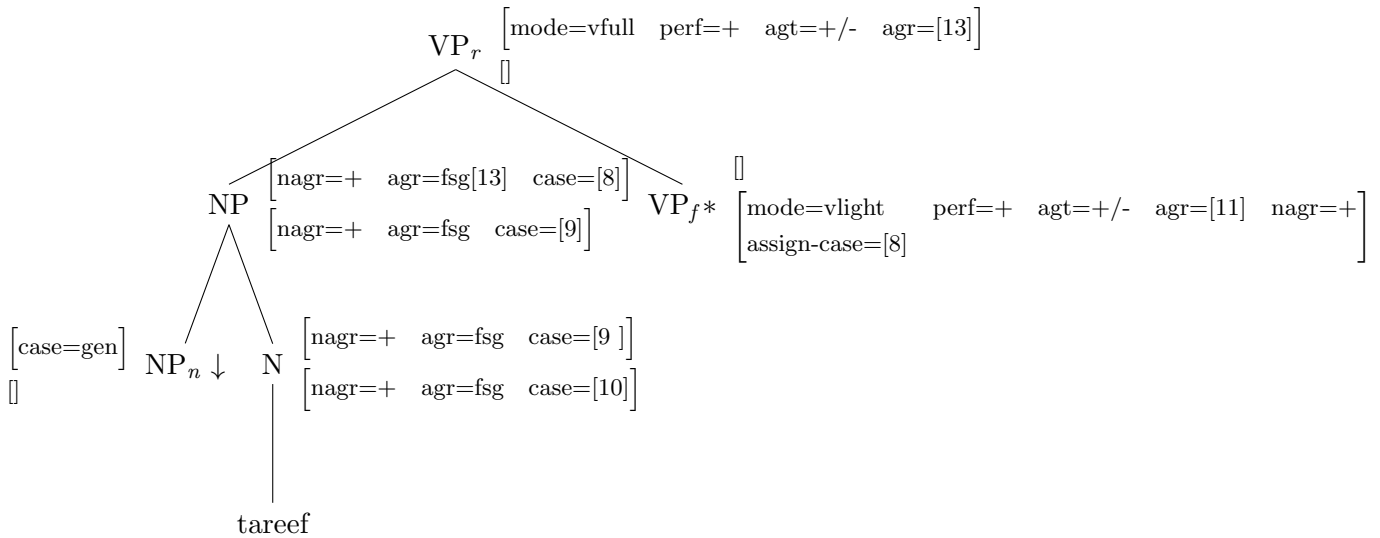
$\text{VP}_r$ [mode=vfull perf=+ agt=+/- agr=[13]]
[]

NP [nagr=+ agr=fsg[13] case=[8]]
[nagr=+ agr=fsg case=[9]]

[]
$\text{VP}_f*$ [mode=vlight perf=+ agt=+/- agr=[11] nagr=+ assign-case=[8]]

[case=gen]
[]
$\text{NP}_n\downarrow$

N [nagr=+ agr=fsg case=[9 ]]
[nagr=+ agr=fsg case=[10]]

tareef